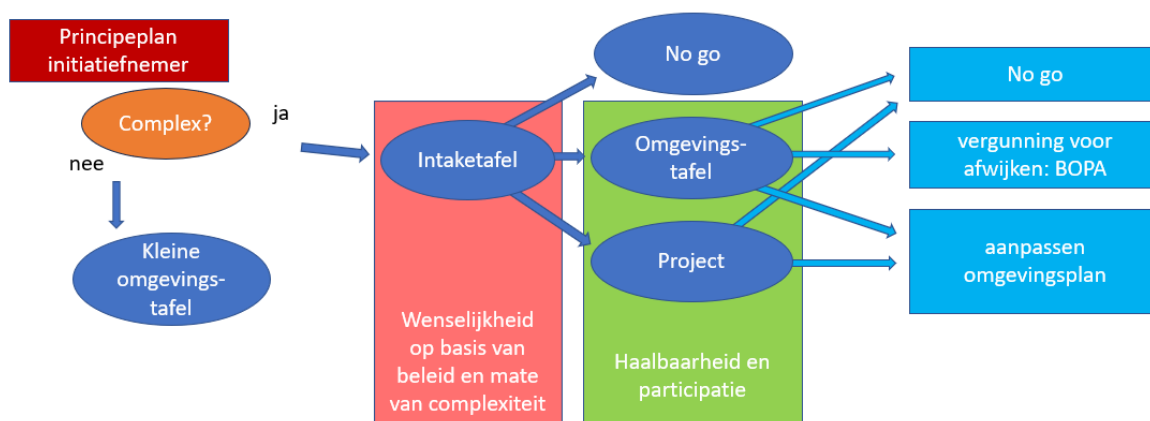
Principeplan initiatiefnemer

Complex?

ja

nee

Kleine omgevingstafel

Intaketafel

No go

Omgevingstafel

Project

Wenselijkheid op basis van beleid en mate van complexiteit

Haalbaarheid en participatie

No go

vergunning voor afwijken: BOPA

aanpassen omgevingsplan